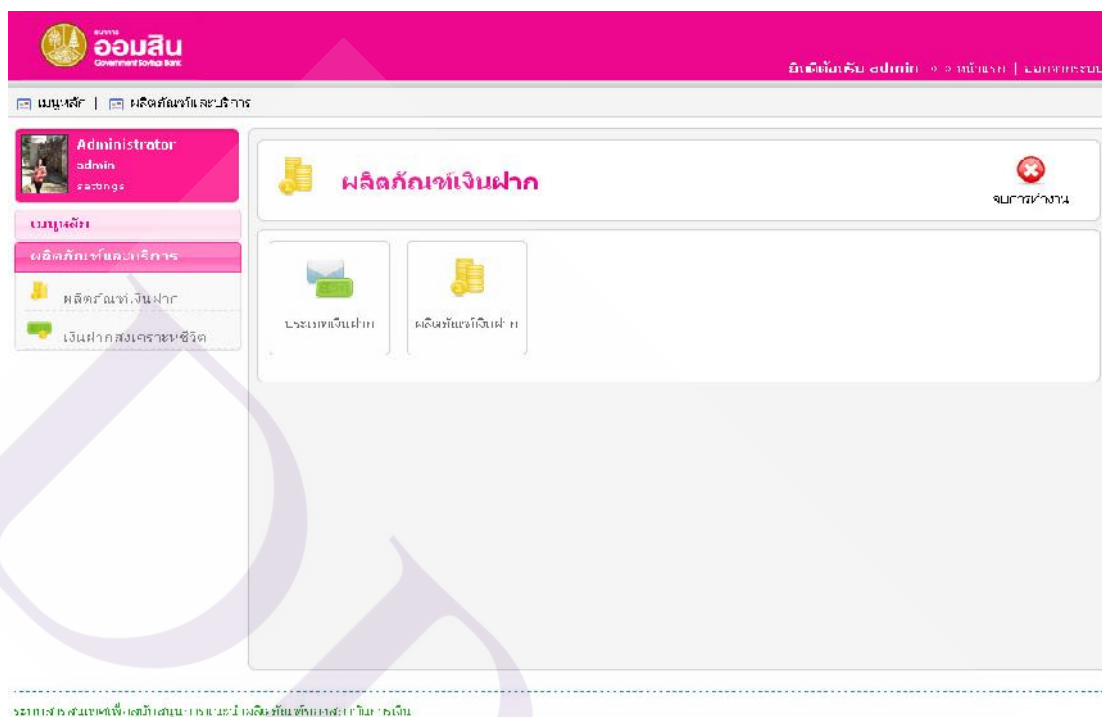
ธนาคาร ออมสิน Government Savings Bank

ยินดีต้อนรับ admin | กลับหน้าแรก | ออกจากระบบ

เมนูหลัก | ผลิตภัณฑ์และบริการ

Administrator
admin
settings

เมนูหลัก
ผลิตภัณฑ์และบริการ
ผลิตภัณฑ์เงินฝาก
เงินฝากสงเคราะห์ชีวิต

ผลิตภัณฑ์เงินฝาก

จบการทำงาน

ประเภทเงินฝาก

ผลิตภัณฑ์เงินฝาก

ระบบสารสนเทศเพื่อสนับสนุนการแนะนำผลิตภัณฑ์และบริการทางการเงิน